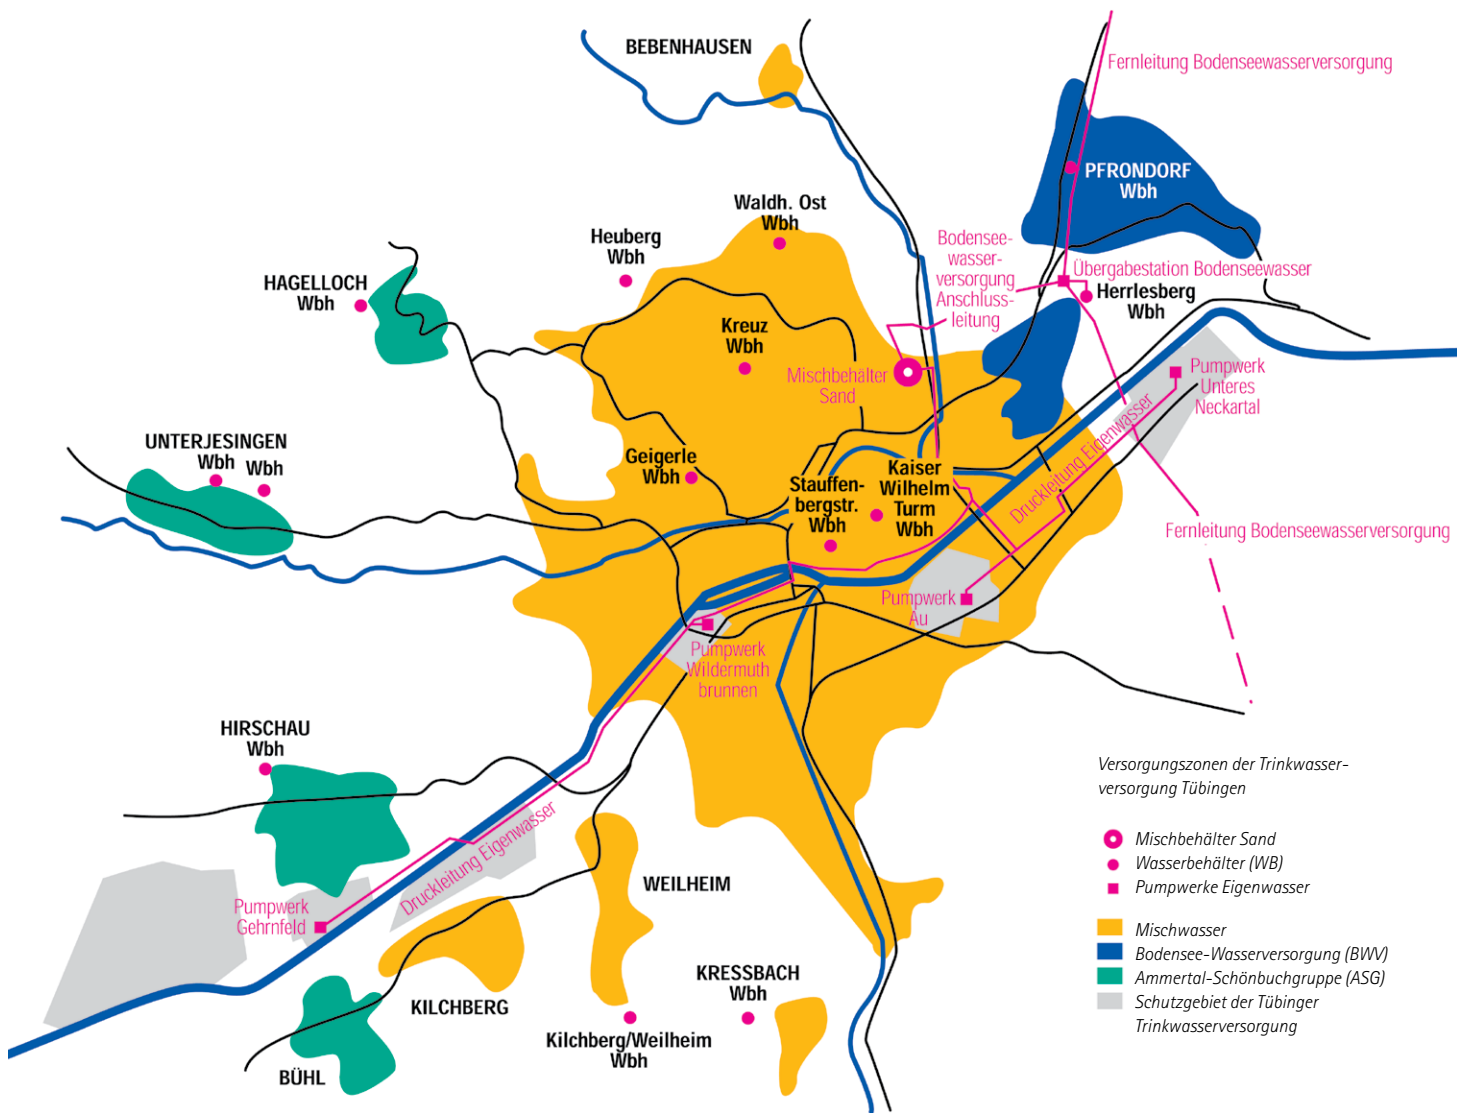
BEBENHAUSEN

Fernleitung Bodenseewasserversorgung

PFRONDORF Wbh

Waldh. Ost Wbh

Heuberg Wbh

Bodensee-wasser-versorgung Anschluss-leitung

Übergabestation Bodenseewasser

Herrlesberg Wbh

HAGELLOCH Wbh

Kreuz Wbh

Mischbehälter Sand

Pumpwerk Unteres Neckartal

UNTERJESINGEN Wbh Wbh

Geigerle Wbh

Kaiser Wilhelm Turm Wbh

Stauffen-bergstr. Wbh

Druckleitung Eigenwasser

Fernleitung Bodenseewasserversorgung

Pumpwerk Au

Pumpwerk Wildermuth brunnen

HIRSCHAU Wbh

Versorgungszonen der Trinkwasser-versorgung Tübingen

Mischbehälter Sand
Wasserbehälter (WB)
Pumpwerke Eigenwasser

Mischwasser
Bodensee-Wasserversorgung (BWV)
Ammertal-Schönbuchgruppe (ASG)
Schutzgebiet der Tübinger Trinkwasserversorgung

Druckleitung Eigenwasser

WEILHEIM

Pumpwerk Gehrnfeld

KRESSBACH Wbh

KILCHBERG

Kilchberg/Weilheim Wbh

BÜHL